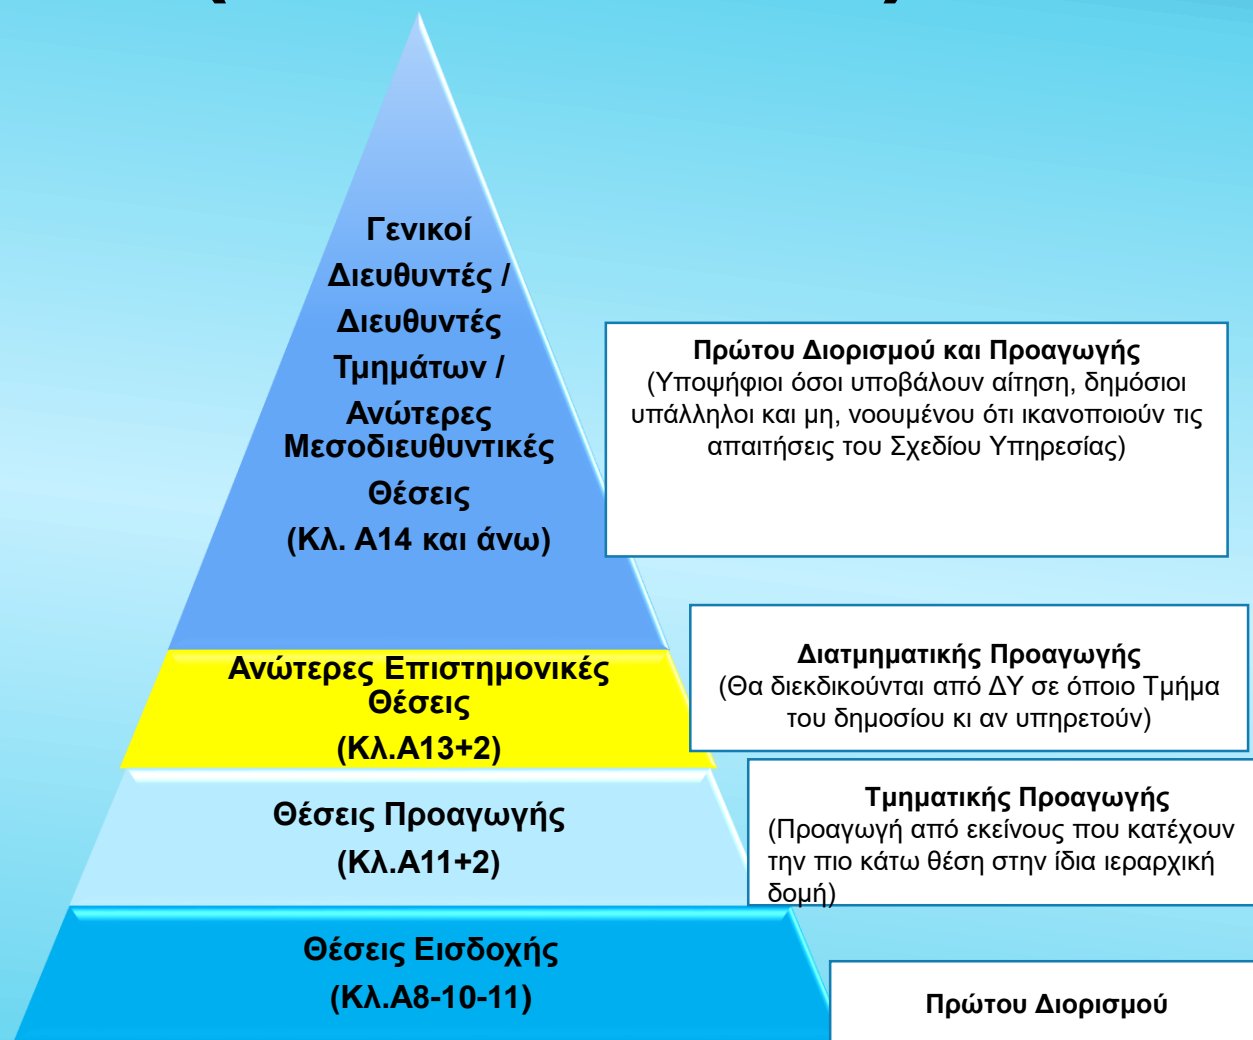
Γενικοί Διευθυντές / Διευθυντές Τμημάτων / Ανώτερες Μεσοδιευθυντικές Θέσεις
(Κλ. Α14 και άνω)

Πρώτου Διορισμού και Προαγωγής
(Υποψήφιοι όσοι υποβάλουν αίτηση, δημόσιοι υπάλληλοι και μη, νοουμένου ότι ικανοποιούν τις απαιτήσεις του Σχεδίου Υπηρεσίας)

Ανώτερες Επιστημονικές Θέσεις
(Κλ.Α13+2)

Διατμηματικής Προαγωγής
(Θα διεκδικούνται από ΔΥ σε όποιο Τμήμα του δημοσίου κι αν υπηρετούν)

Θέσεις Προαγωγής
(Κλ.Α11+2)

Τμηματικής Προαγωγής
(Προαγωγή από εκείνους που κατέχουν την πιο κάτω θέση στην ίδια ιεραρχική δομή)

Θέσεις Εισδοχής
(Κλ.Α8-10-11)

Πρώτου Διορισμού